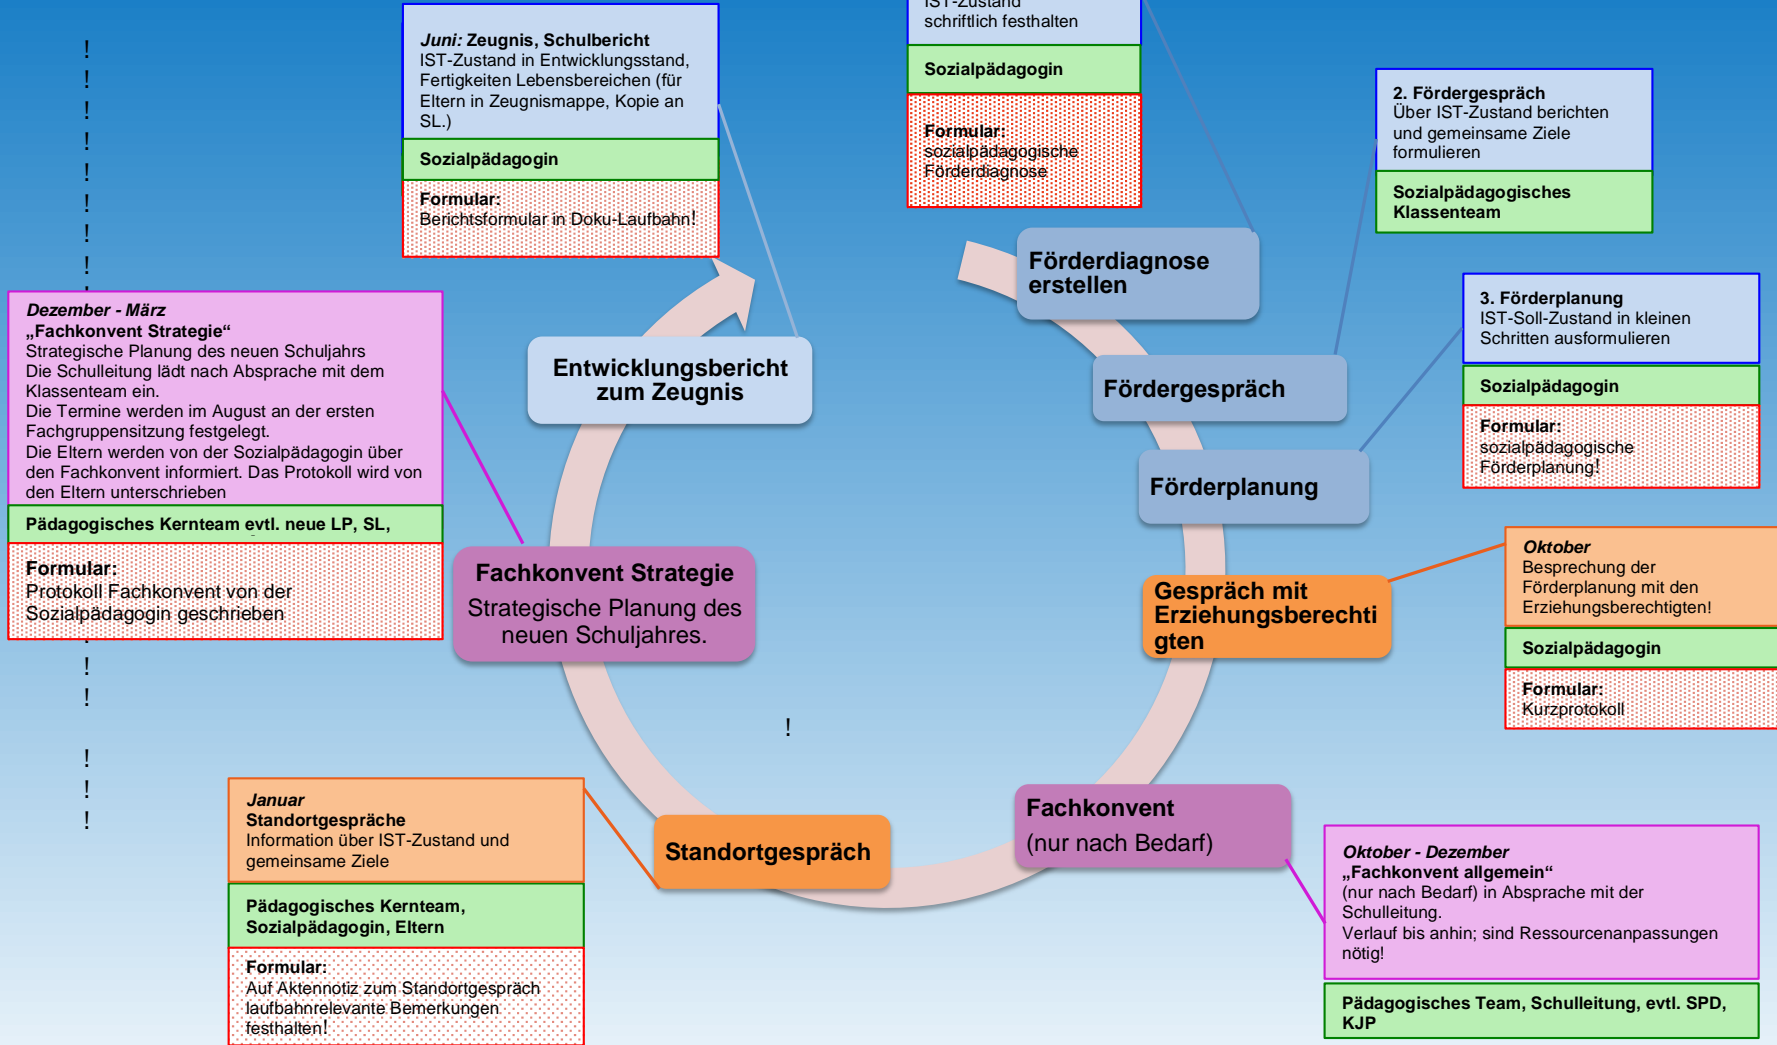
IST-Zustand schriftlich festhalten

Sozialpädagogin

Formular: sozialpädagogische Förderdiagnose

Juni: Zeugnis, Schulbericht
IST-Zustand in Entwicklungsstand, Fertigkeiten Lebensbereichen (für Eltern in Zeugnismappe, Kopie an SL.)

Sozialpädagogin

Formular: Berichtsformular in Doku-Laufbahn!

2. Fördergespräch
Über IST-Zustand berichten und gemeinsame Ziele formulieren

Sozialpädagogisches Klassenteam

Förderdiagnose erstellen

3. Förderplanung
IST-Soll-Zustand in kleinen Schritten ausformulieren

Sozialpädagogin

Formular: sozialpädagogische Förderplanung!

Dezember - März
„Fachkonvent Strategie“
Strategische Planung des neuen Schuljahrs
Die Schulleitung lädt nach Absprache mit dem Klassenteam ein.
Die Termine werden im August an der ersten Fachgruppensitzung festgelegt.
Die Eltern werden von der Sozialpädagogin über den Fachkonvent informiert. Das Protokoll wird von den Eltern unterschrieben

Pädagogisches Kernteam evtl. neue LP, SL,

Formular: Protokoll Fachkonvent von der Sozialpädagogin geschrieben

Entwicklungsbericht zum Zeugnis

Fördergespräch

Förderplanung

Fachkonvent Strategie
Strategische Planung des neuen Schuljahres.

Gespräch mit Erziehungsberechtigten

Oktober
Besprechung der Förderplanung mit den Erziehungsberechtigten!

Sozialpädagogin

Formular: Kurzprotokoll

!

Januar
Standortgespräche
Information über IST-Zustand und gemeinsame Ziele

Pädagogisches Kernteam, Sozialpädagogin, Eltern

Formular: Auf Aktennotiz zum Standortgespräch laufbahnrelevante Bemerkungen festhalten!

Standortgespräch

Fachkonvent
(nur nach Bedarf)

Oktober - Dezember
„Fachkonvent allgemein“
(nur nach Bedarf) in Absprache mit der Schulleitung.
Verlauf bis anhin; sind Ressourcenanpassungen nötig!

Pädagogisches Team, Schulleitung, evtl. SPD, KJP